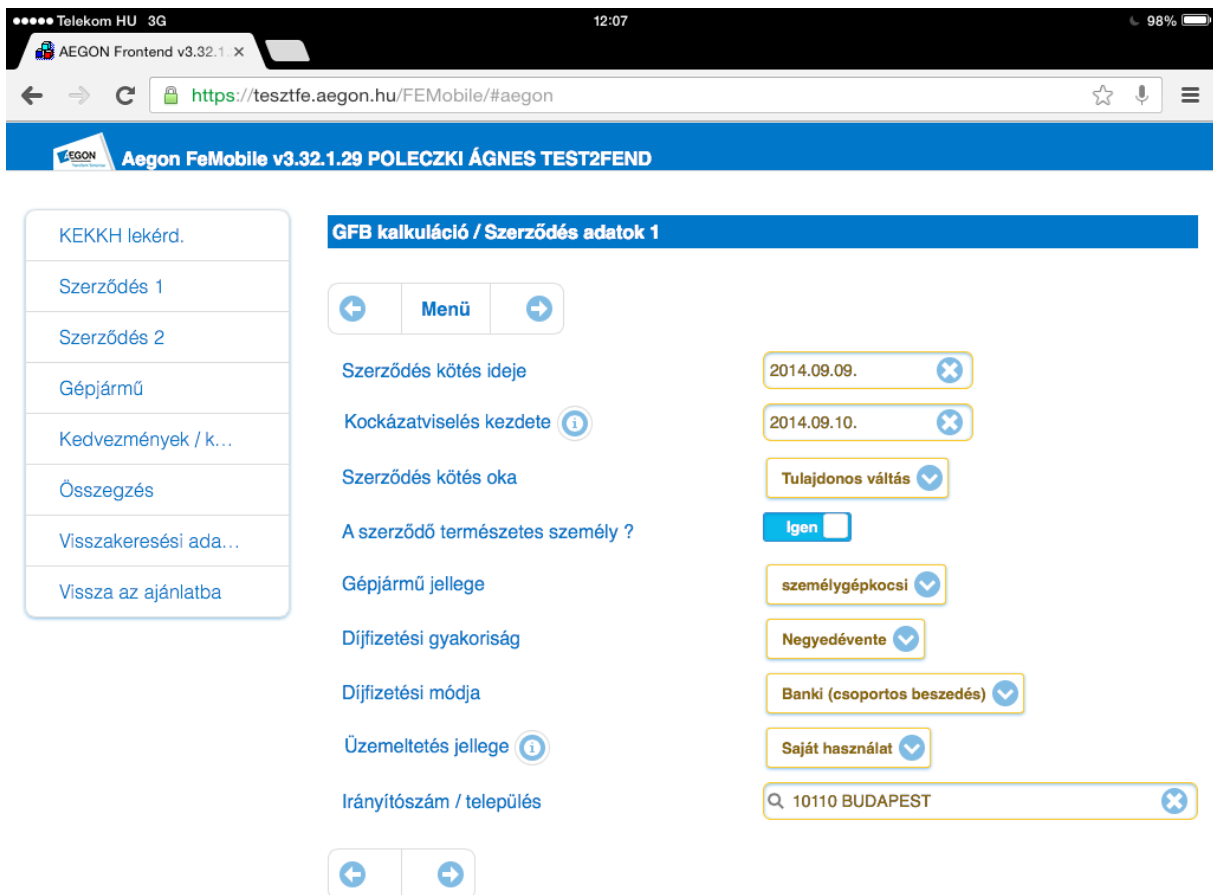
●●●●● Telekom HU 3G 12:07 98%

AEGON Frontend v3.32.1. ×

https://tesztfe.aegon.hu/FEMobile/#aegon

AEGON

Aegon FeMobile v3.32.1.29 POLECZKI ÁGNES TEST2FEND

KEKKH lekérd.

Szerződés 1

Szerződés 2

Gépjármű

Kedvezmények / k…

Összegzés

Visszakeresési ada…

Vissza az ajánlatba

GFB kalkuláció / Szerződés adatok 1

Menü

Szerződés kötés ideje 2014.09.09.

Kockázatviselés kezdete 2014.09.10.

Szerződés kötés oka Tulajdonos váltás

A szerződő természetes személy ? Igen

Gépjármű jellege személygépkocsi

Díjfizetési gyakoriság Negyedévente

Díjfizetési módja Banki (csoportos beszedés)

Üzemeltetés jellege Saját használat

Irányítószám / település 10110 BUDAPEST